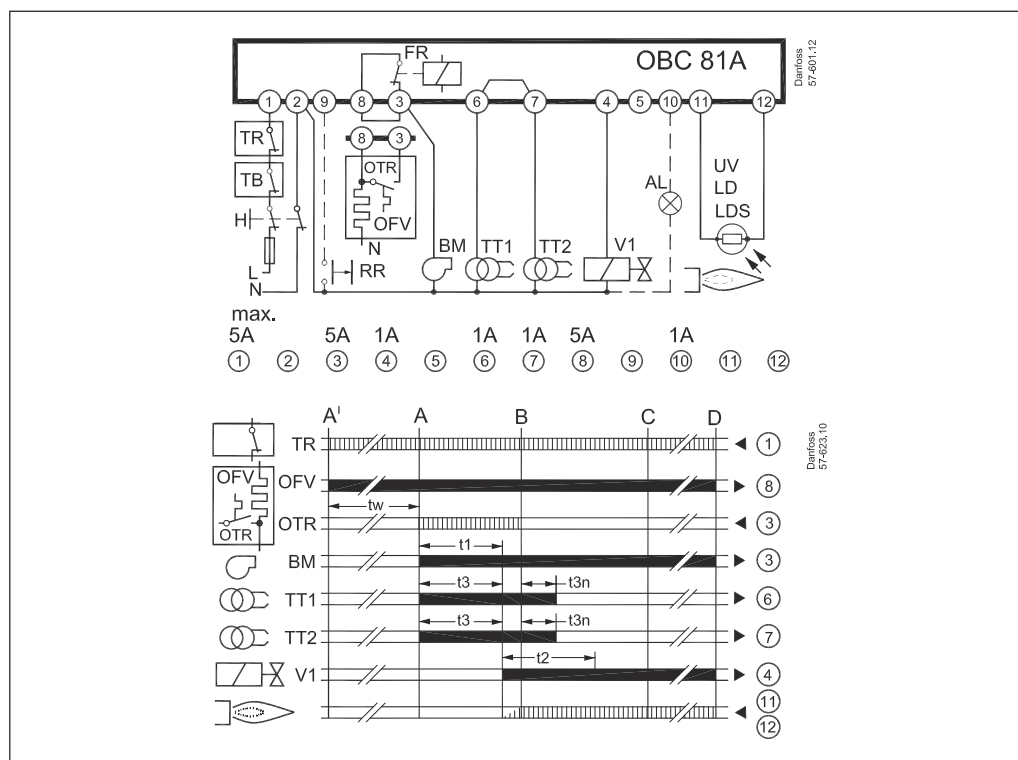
OBC 81A

Danfoss
57-601.12

FR

1 2 9 8 3 6 7 4 5 10 11 12

TR
TB
H
L
N

8 3
OTR
OFV
N

BM
TT1
TT2
V1
AL
RR

UV
LD
LDS

max.
5A 5A 1A 1A 1A 5A 1A
① ② ③ ④ ⑤ ⑥ ⑦ ⑧ ⑨ ⑩ ⑪ ⑫

A' A B C D

Danfoss
57-623.10

TR ◄ ①
OFV OFV ► ⑧
tw
OTR OTR ◄ ③
t1
BM ► ③
t3 t3n
TT1 ► ⑥
t3 t3n
TT2 ► ⑦
t2
V1 ► ④
◄ ⑪ ⑫